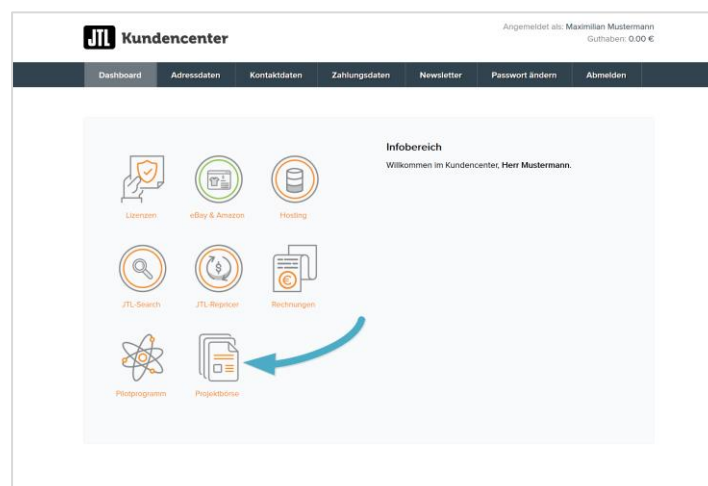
JTL Kundencenter

Angemeldet als: Maximilian Mustermann
Guthaben: 0,00 €

Dashboard | Adressdaten | Kontaktdaten | Zahlungsdaten | Newsletter | Passwort ändern | Abmelden

Lizenzen

eBay & Amazon

Hosting

JTL-Search

JTL-Repricer

Rechnungen

Pilotprogramm

Projektbörse

Infobereich

Willkommen im Kundencenter, Herr Mustermann.